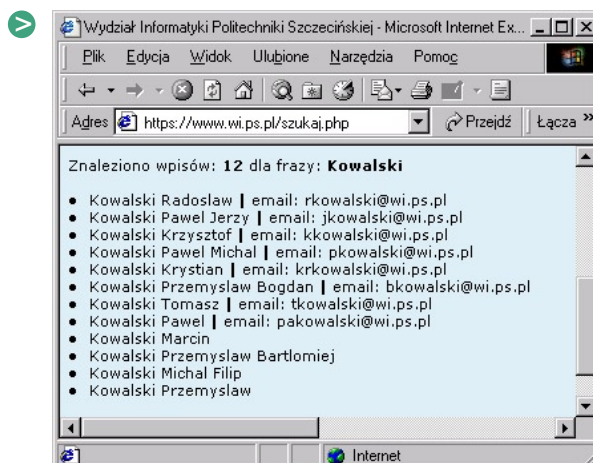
Wydział Informatyki Politechniki Szczecińskiej - Microsoft Internet Ex...

Plik Edycja Widok Ulubione Narzędzia Pomoc

Adres https://www.wi.ps.pl/szukaj.php Przejdź Łącza »

Znaleziono wpisów: **12** dla frazy: **Kowalski**

- Kowalski Radoslaw | email: rkowalski@wi.ps.pl
- Kowalski Pawel Jerzy | email: jkowalski@wi.ps.pl
- Kowalski Krzysztof | email: kkowalski@wi.ps.pl
- Kowalski Pawel Michal | email: pkowalski@wi.ps.pl
- Kowalski Krystian | email: krkowalski@wi.ps.pl
- Kowalski Przemyslaw Bogdan | email: bkowalski@wi.ps.pl
- Kowalski Tomasz | email: tkowalski@wi.ps.pl
- Kowalski Pawel | email: pakowalski@wi.ps.pl
- Kowalski Marcin
- Kowalski Przemyslaw Bartlomiej
- Kowalski Michal Filip
- Kowalski Przemyslaw

Internet